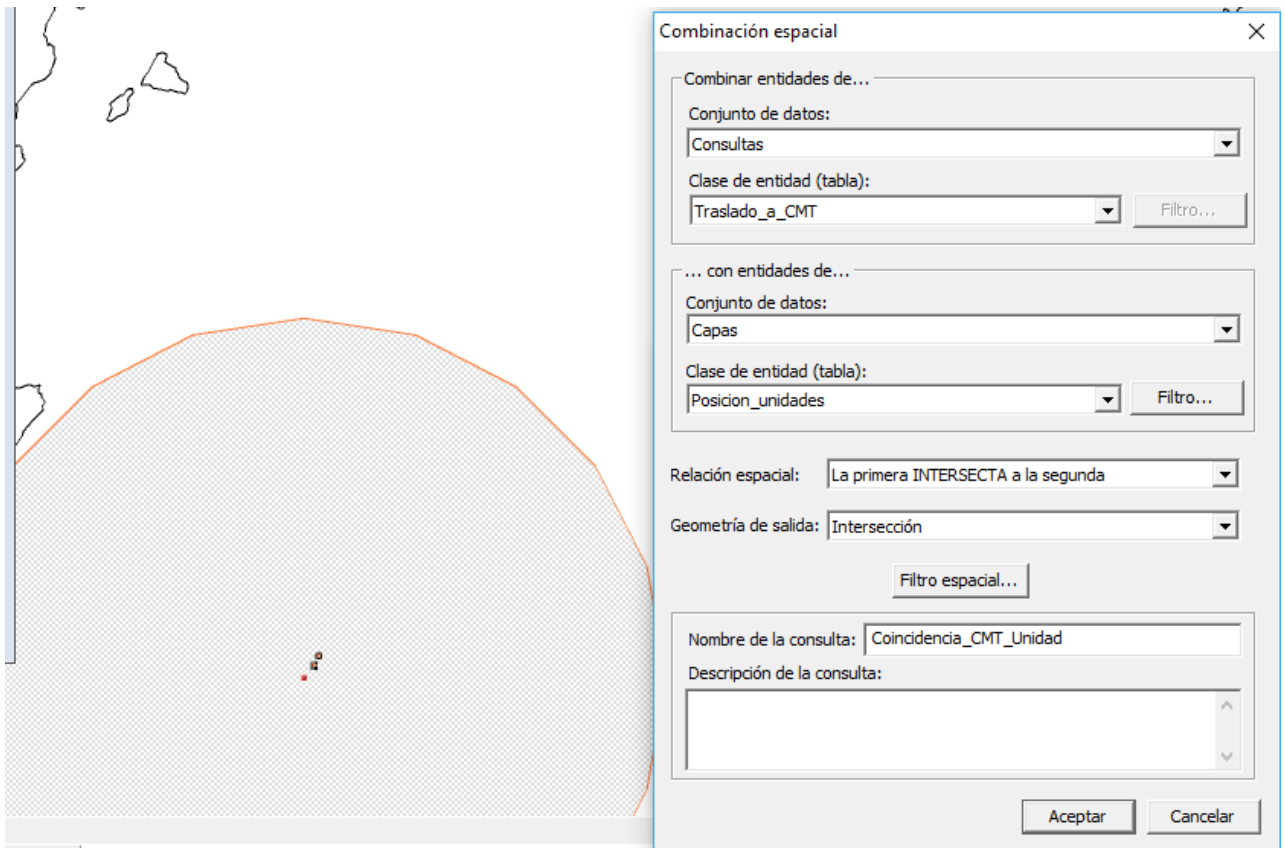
Combinación espacial

Combinar entidades de...

Conjunto de datos:

Consultas

Clase de entidad (tabla):

Traslado_a_CMT

Filtro...

... con entidades de...

Conjunto de datos:

Capas

Clase de entidad (tabla):

Posicion_unidades

Filtro...

Relación espacial: La primera INTERSECTA a la segunda

Geometría de salida: Intersección

Filtro espacial...

Nombre de la consulta: Coincidencia_CMT_Unidad

Descripción de la consulta:

Aceptar

Cancelar